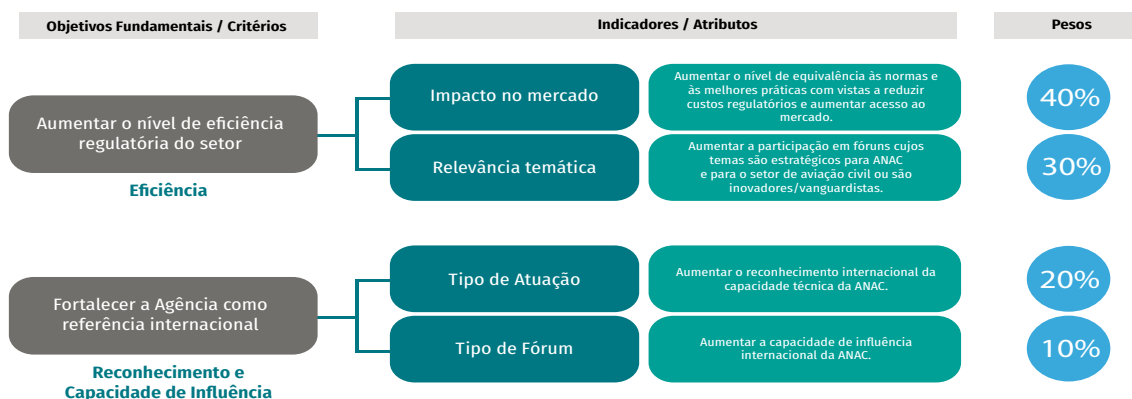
Objetivos Fundamentais / Critérios

Indicadores / Atributos

Pesos

Aumentar o nível de eficiência regulatória do setor

Eficiência

Impacto no mercado

Aumentar o nível de equivalência às normas e às melhores práticas com vistas a reduzir custos regulatórios e aumentar acesso ao mercado.

40%

Relevância temática

Aumentar a participação em fóruns cujos temas são estratégicos para ANAC e para o setor de aviação civil ou são inovadores/vanguardistas.

30%

Fortalecer a Agência como referência internacional

Reconhecimento e Capacidade de Influência

Tipo de Atuação

Aumentar o reconhecimento internacional da capacidade técnica da ANAC.

20%

Tipo de Fórum

Aumentar a capacidade de influência internacional da ANAC.

10%